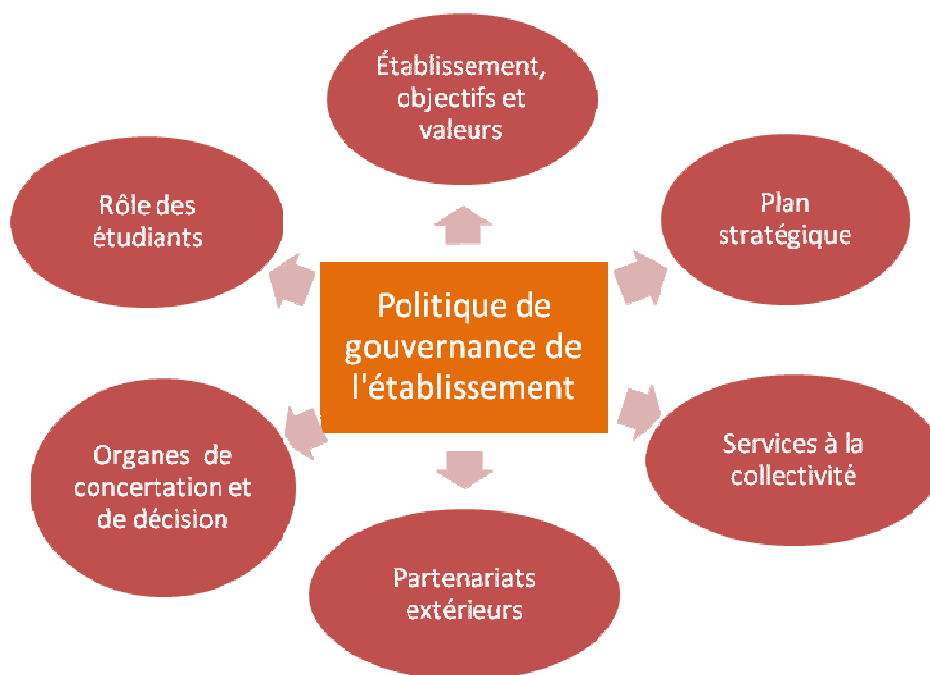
Établissement, objectifs et valeurs

Rôle des étudiants

Plan stratégique

Politique de gouvernance de l'établissement

Organes de concertation et de décision

Services à la collectivité

Partenariats extérieurs